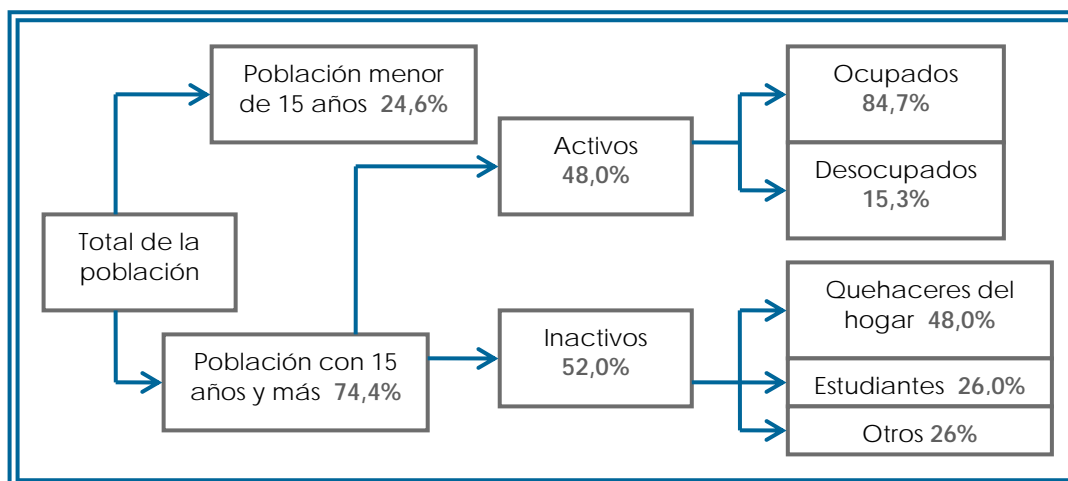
Total de la población

Población menor de 15 años **24,6%**

Población con 15 años y más **74,4%**

Activos
**48,0%**

Inactivos
**52,0%**

Ocupados
**84,7%**

Desocupados
**15,3%**

Quehaceres del hogar **48,0%**

Estudiantes **26,0%**

Otros **26%**